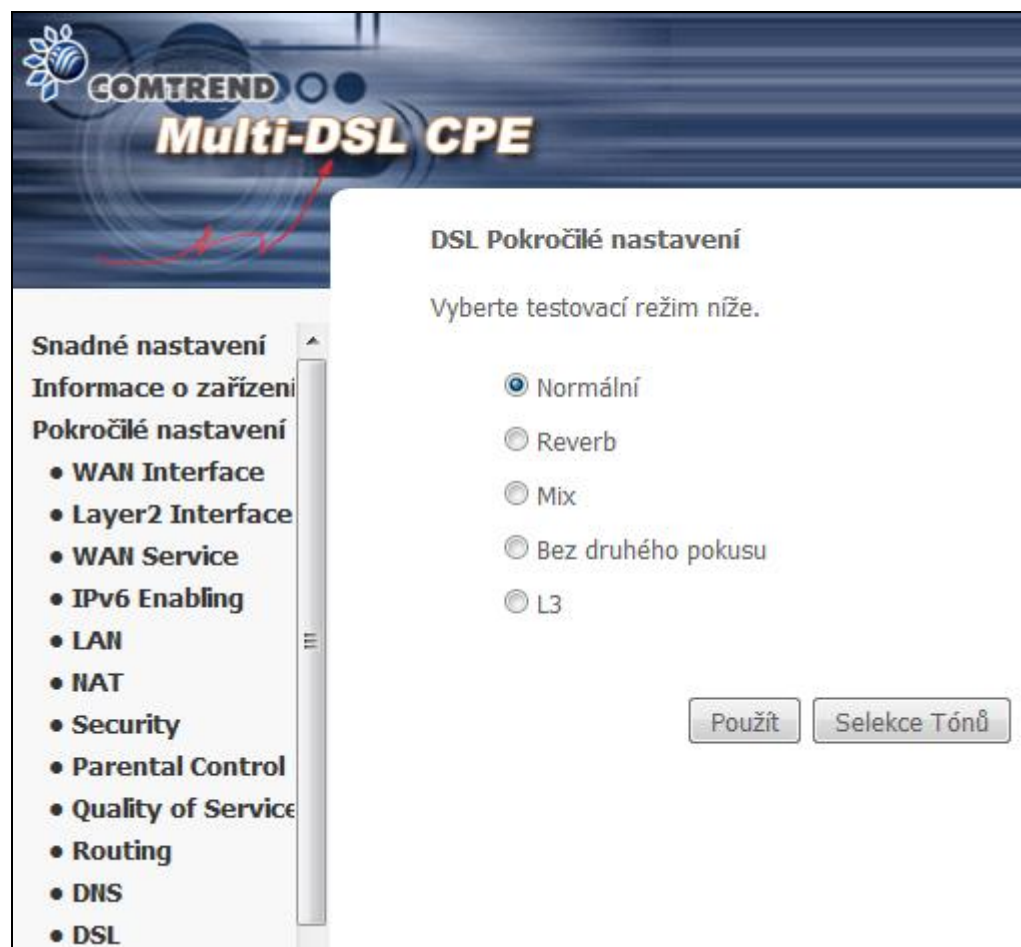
COMTREND
Multi-DSL CPE

Snadné nastavení
Informace o zařízeni
Pokročilé nastavení
• WAN Interface
• Layer2 Interface
• WAN Service
• IPv6 Enabling
• LAN
• NAT
• Security
• Parental Control
• Quality of Service
• Routing
• DNS
• DSL

DSL Pokročilé nastavení

Vyberte testovací režim níže.

Normální
Reverb
Mix
Bez druhého pokusu
L3

Použít
Selekce Tónů